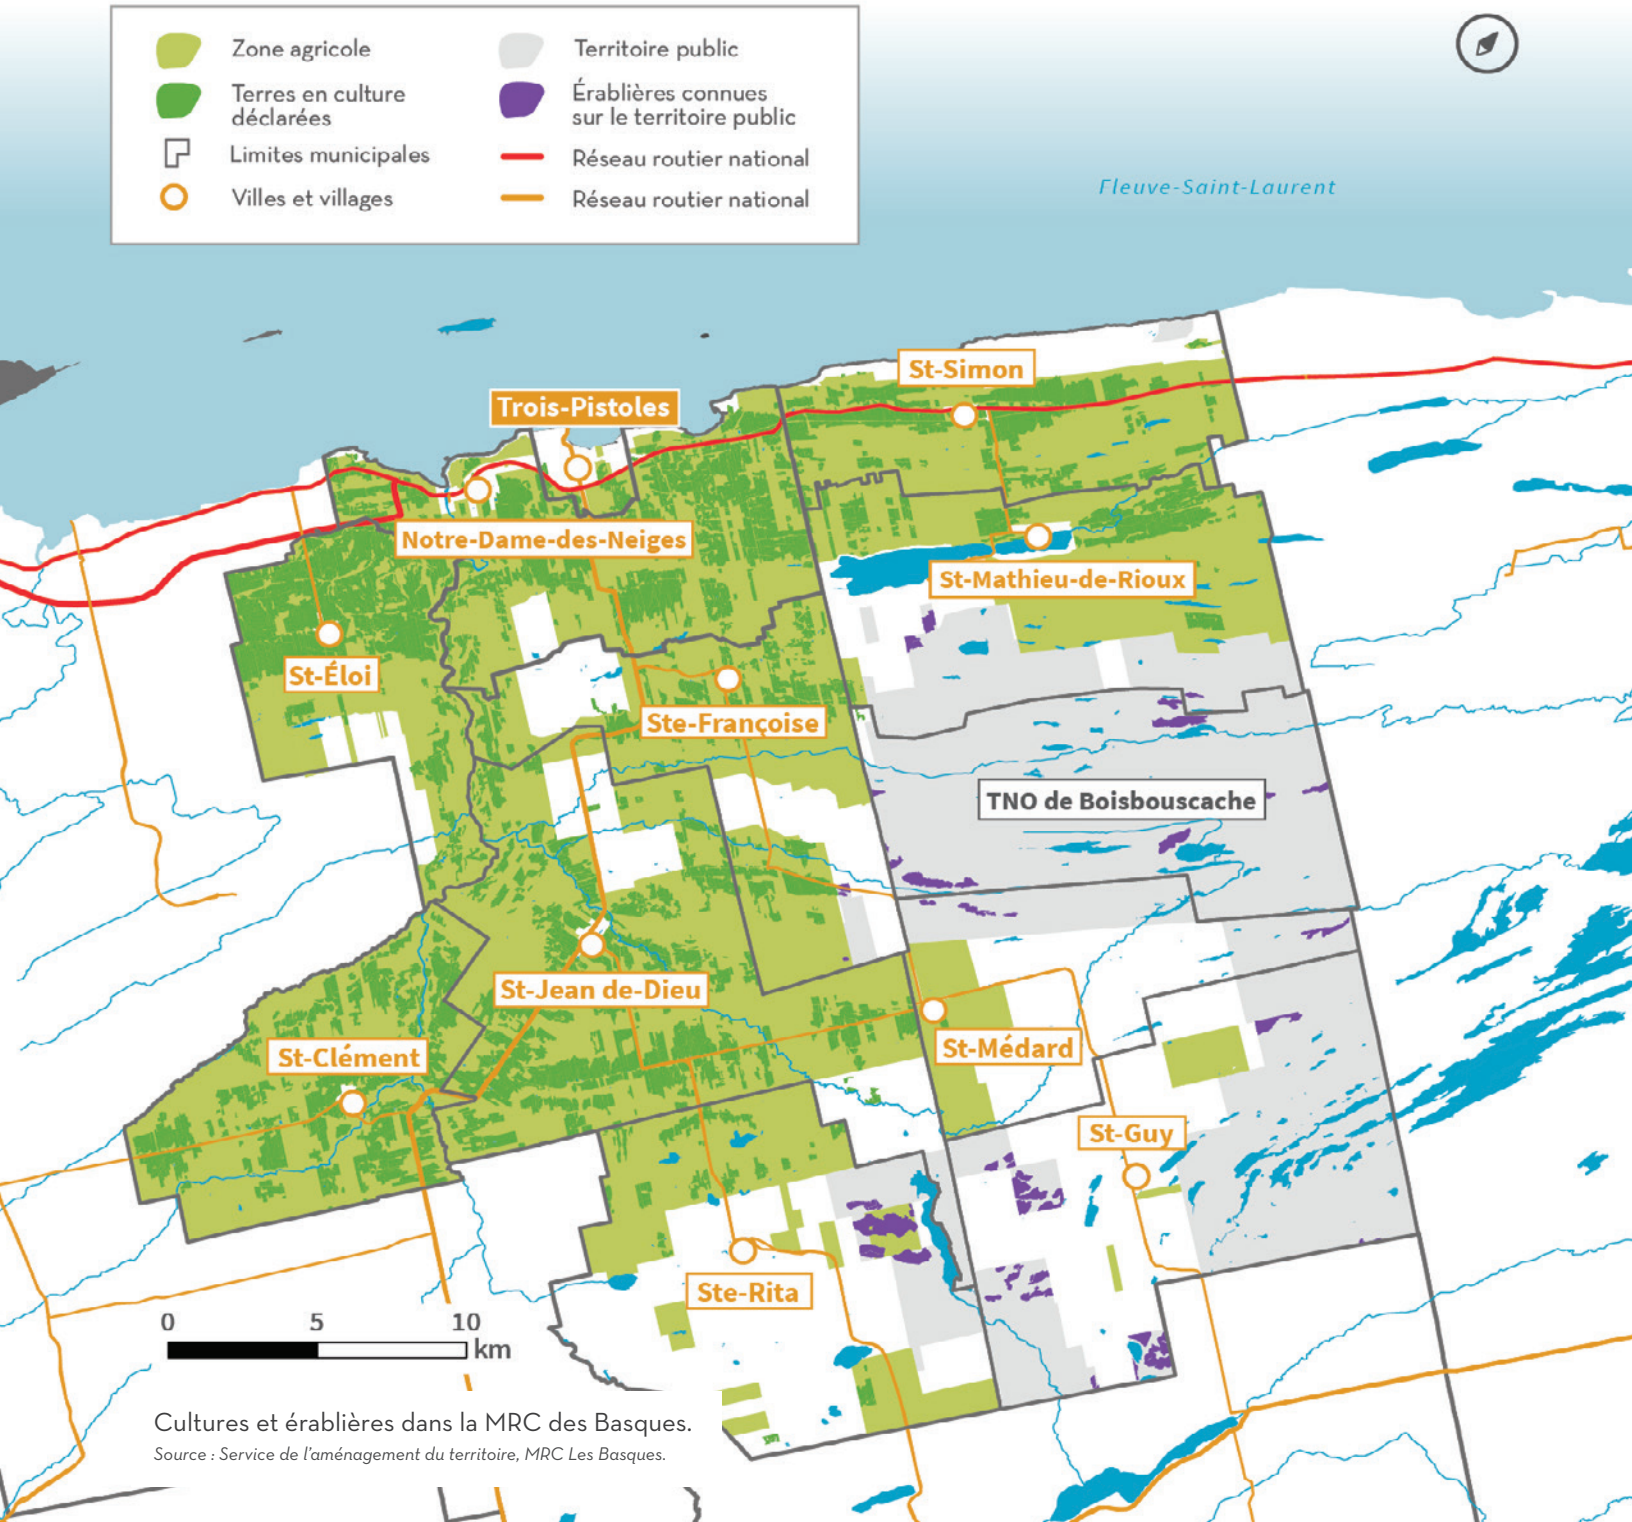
Zone agricole
Terres en culture déclarées
Limites municipales
Villes et villages
Territoire public
Érablières connues sur le territoire public
Réseau routier national
Réseau routier national

Fleuve-Saint-Laurent

St-Simon
Trois-Pistoles
Notre-Dame-des-Neiges
St-Mathieu-de-Rioux
St-Éloi
Ste-Françoise
TNO de Boisbouscache
St-Jean de-Dieu
St-Médard
St-Clément
St-Guy
Ste-Rita

0 5 10 km

Cultures et érablières dans la MRC des Basques.
Source : Service de l'aménagement du territoire, MRC Les Basques.